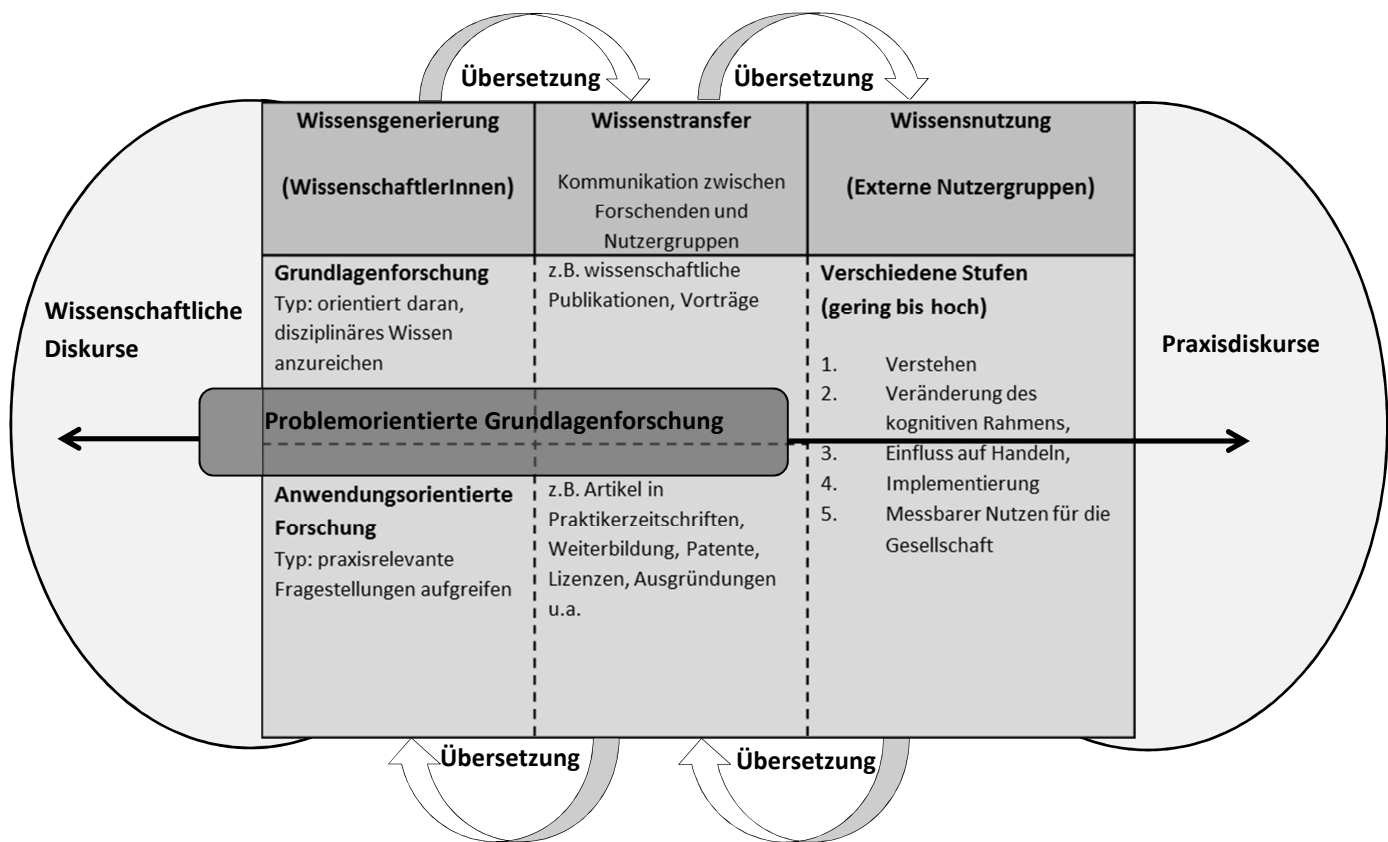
Übersetzung

Übersetzung

Wissenschaftliche Diskurse

| Wissensgenerierung (WissenschaftlerInnen) | Wissenstransfer Kommunikation zwischen Forschenden und Nutzergruppen | Wissensnutzung (Externe Nutzergruppen) |
|---|---|---|
| **Grundlagenforschung** Typ: orientiert daran, disziplinäres Wissen anzureichen | z.B. wissenschaftliche Publikationen, Vorträge | **Verschiedene Stufen (gering bis hoch)** 1. Verstehen 2. Veränderung des kognitiven Rahmens, 3. Einfluss auf Handeln, 4. Implementierung 5. Messbarer Nutzen für die Gesellschaft |
| **Anwendungsorientierte Forschung** Typ: praxisrelevante Fragestellungen aufgreifen | z.B. Artikel in Praktikerzeitschriften, Weiterbildung, Patente, Lizenzen, Ausgründungen u.a. | |

Problemorientierte Grundlagenforschung

Praxisdiskurse

Übersetzung

Übersetzung